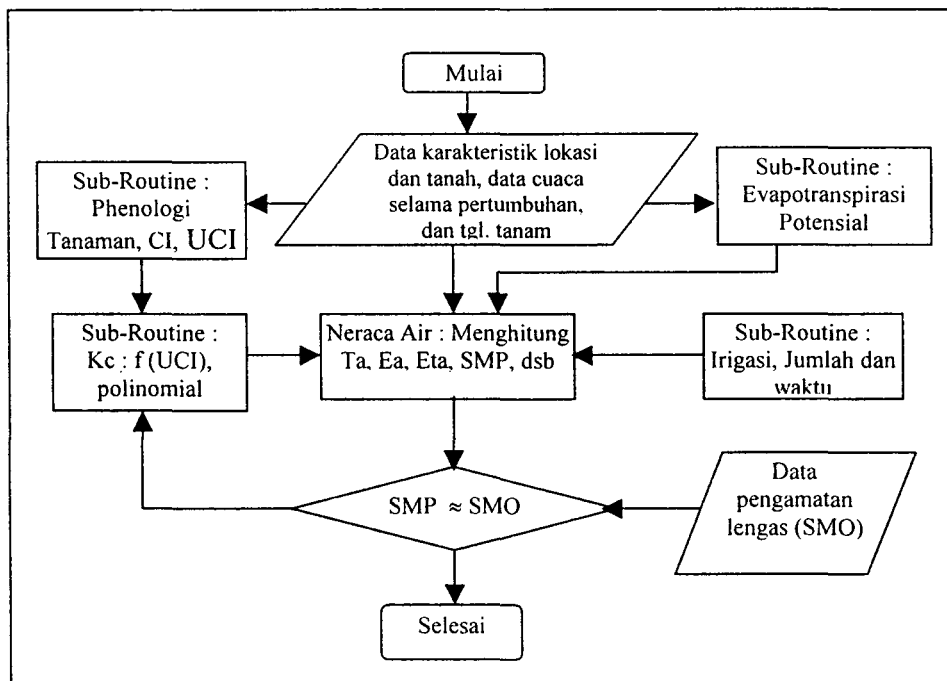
Mulai

Data karakteristik lokasi dan tanah, data cuaca selama pertumbuhan, dan tgl. tanam

Sub-Routine : Phenologi Tanaman, CI, UCI

Sub-Routine : Evapotranspirasi Potensial

Sub-Routine : Kc : f (UCI), polinomial

Neraca Air : Menghitung Ta, Ea, Eta, SMP, dsb

Sub-Routine : Irigasi, Jumlah dan waktu

SMP $\approx$ SMO

Data pengamatan lengas (SMO)

Selesai